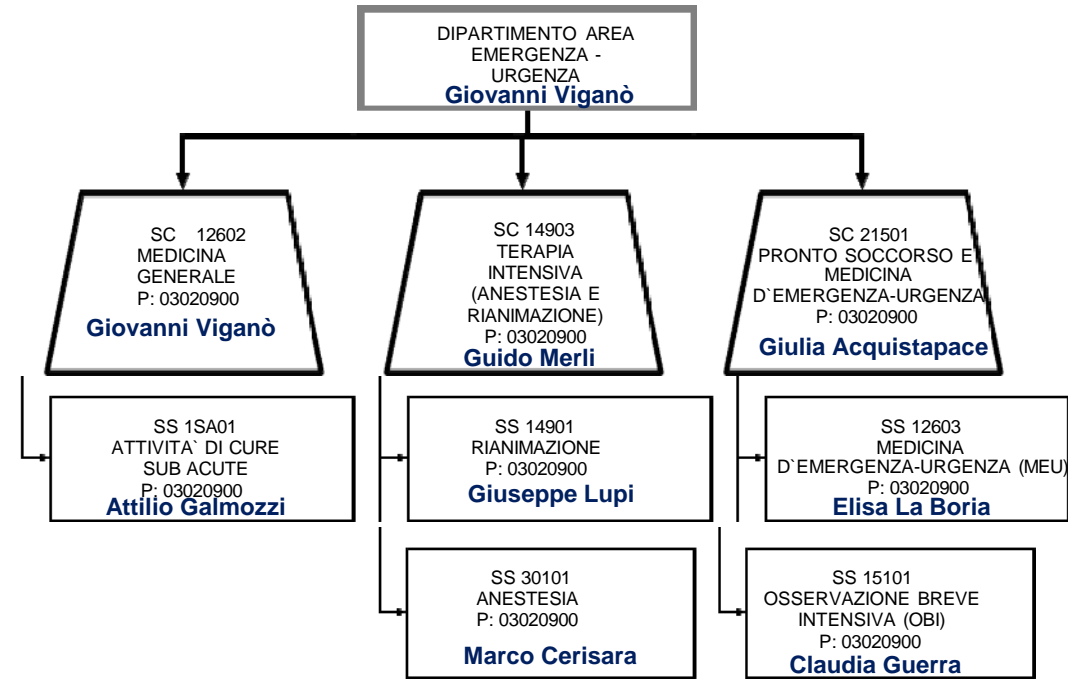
DIPARTIMENTO AREA EMERGENZA - URGENZA
Giovanni Viganò

SC 12602
MEDICINA GENERALE
P: 03020900
Giovanni Viganò

SS 1SA01
ATTIVITA` DI CURE SUB ACUTE
P: 03020900
Attilio Galmozzi

SC 14903
TERAPIA INTENSIVA (ANESTESIA E RIANIMAZIONE)
P: 03020900
Guido Merli

SS 14901
RIANIMAZIONE
P: 03020900
Giuseppe Lupi

SS 30101
ANESTESIA
P: 03020900
Marco Cerisara

SC 21501
PRONTO SOCCORSO E MEDICINA D`EMERGENZA-URGENZA
P: 03020900
Giulia Acquistapace

SS 12603
MEDICINA D`EMERGENZA-URGENZA (MEU)
P: 03020900
Elisa La Boria

SS 15101
OSSERVAZIONE BREVE INTENSIVA (OBI)
P: 03020900
Claudia Guerra